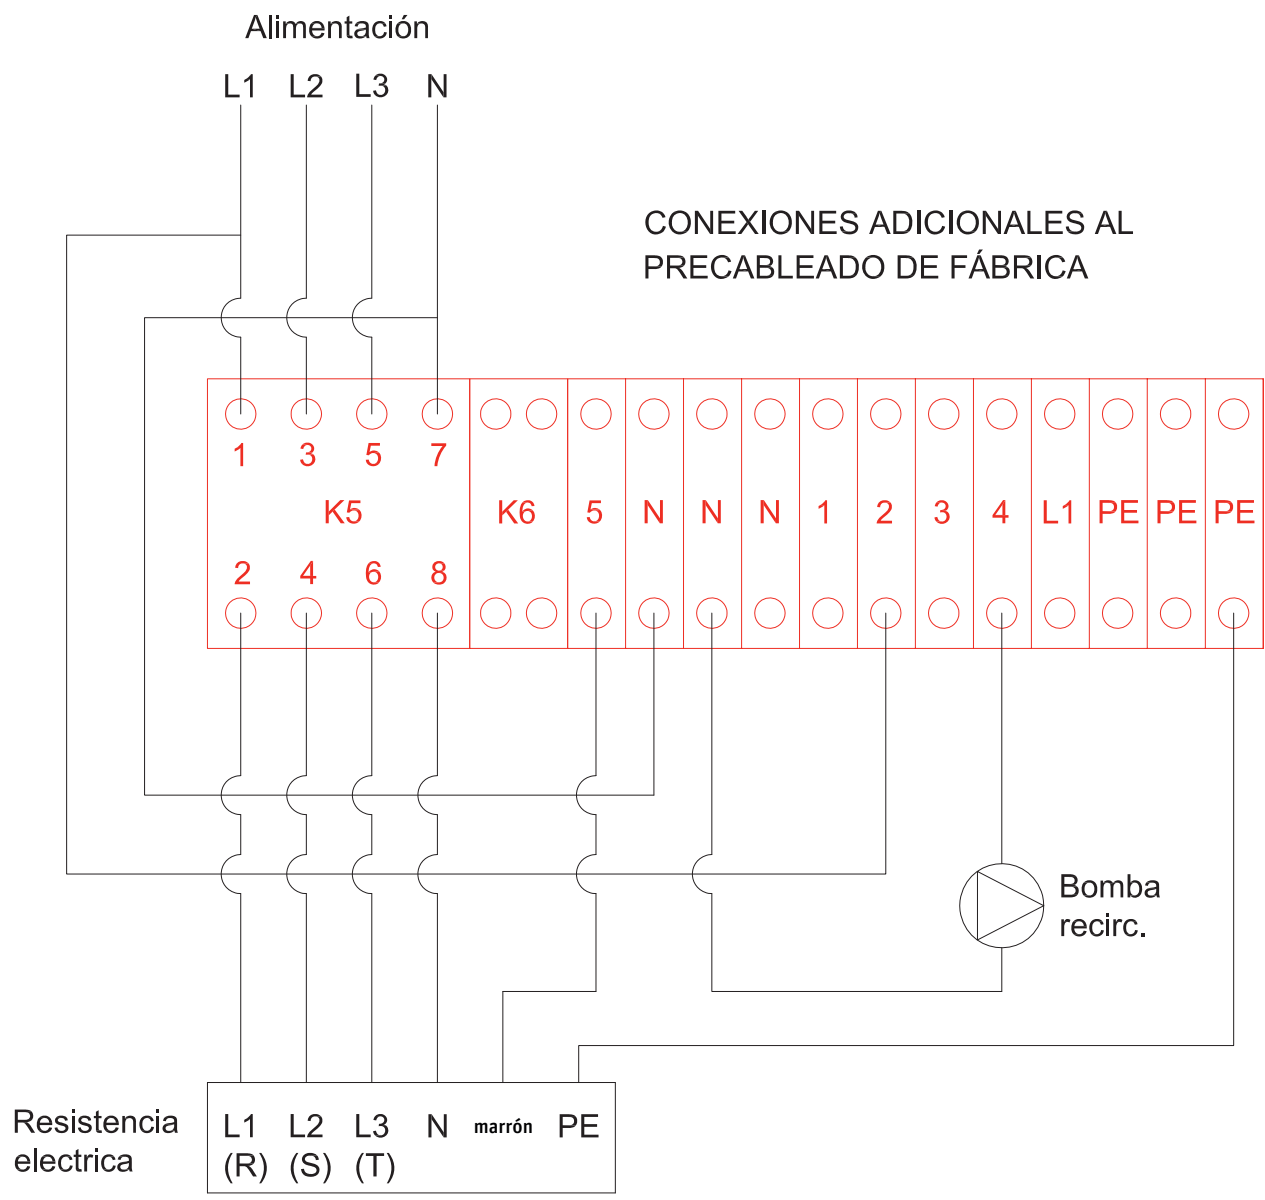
Alimentación

L1 L2 L3 N

CONEXIONES ADICIONALES AL PRECABLEADO DE FÁBRICA

1 3 5 7

K5

2 4 6 8

K6

5 N N N 1 2 3 4 L1 PE PE PE

Bomba recirc.

Resistencia electrica

L1 (R) L2 (S) L3 (T) N marrón PE